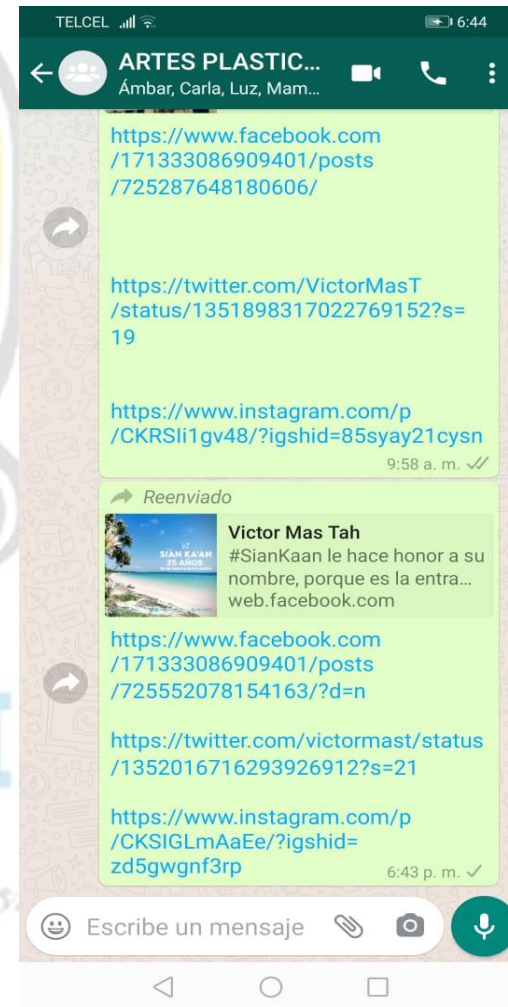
TELCEL 6:44

ARTES PLASTIC...
Ámbar, Carla, Luz, Mam...

https://www.facebook.com/171333086909401/posts/725287648180606/

https://twitter.com/VictorMasT/status/1351898317022769152?s=19

https://www.instagram.com/p/CKRSli1gv48/?igshid=85syay21cysn
9:58 a. m.

Reenviado

SIAN KA'AN 35 AÑOS

Victor Mas Tah
#SianKaan le hace honor a su nombre, porque es la entra...
web.facebook.com

https://www.facebook.com/171333086909401/posts/725552078154163/?d=n

https://twitter.com/victormast/status/1352016716293926912?s=21

https://www.instagram.com/p/CKSIGLmAaEe/?igshid=zd5gwgnf3rp
6:43 p. m.

Escribe un mensaje